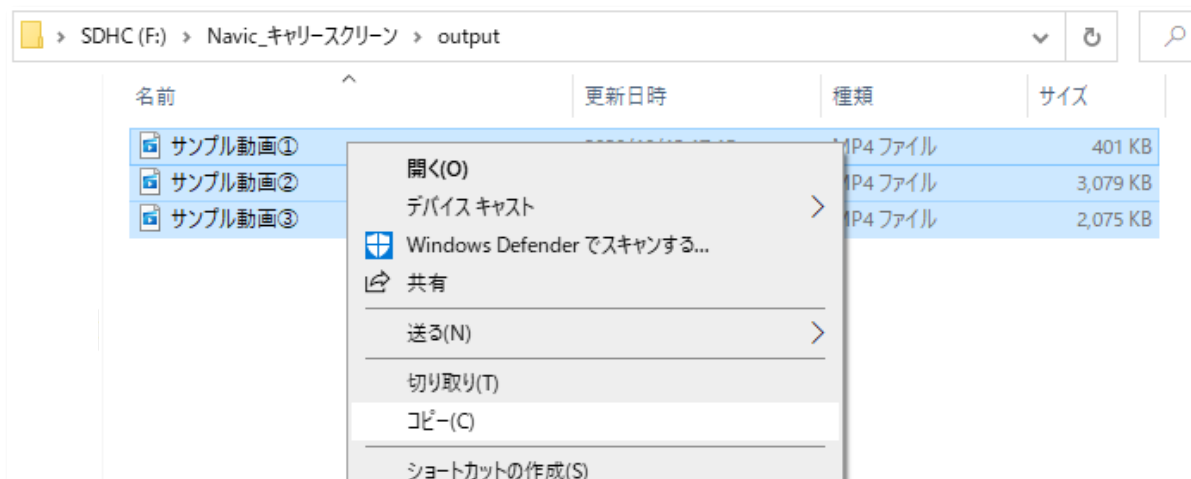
> SDHC (F:) > Navic_キャリースクリーン > output

名前 | 更新日時 | 種類 | サイズ

サンプル動画① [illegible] MP4 ファイル 401 KB
サンプル動画② MP4 ファイル 3,079 KB
サンプル動画③ MP4 ファイル 2,075 KB

開く(O)
デバイス キャスト
Windows Defender でスキャンする...
共有
送る(N)
切り取り(T)
コピー(C)
ショートカットの作成(S)